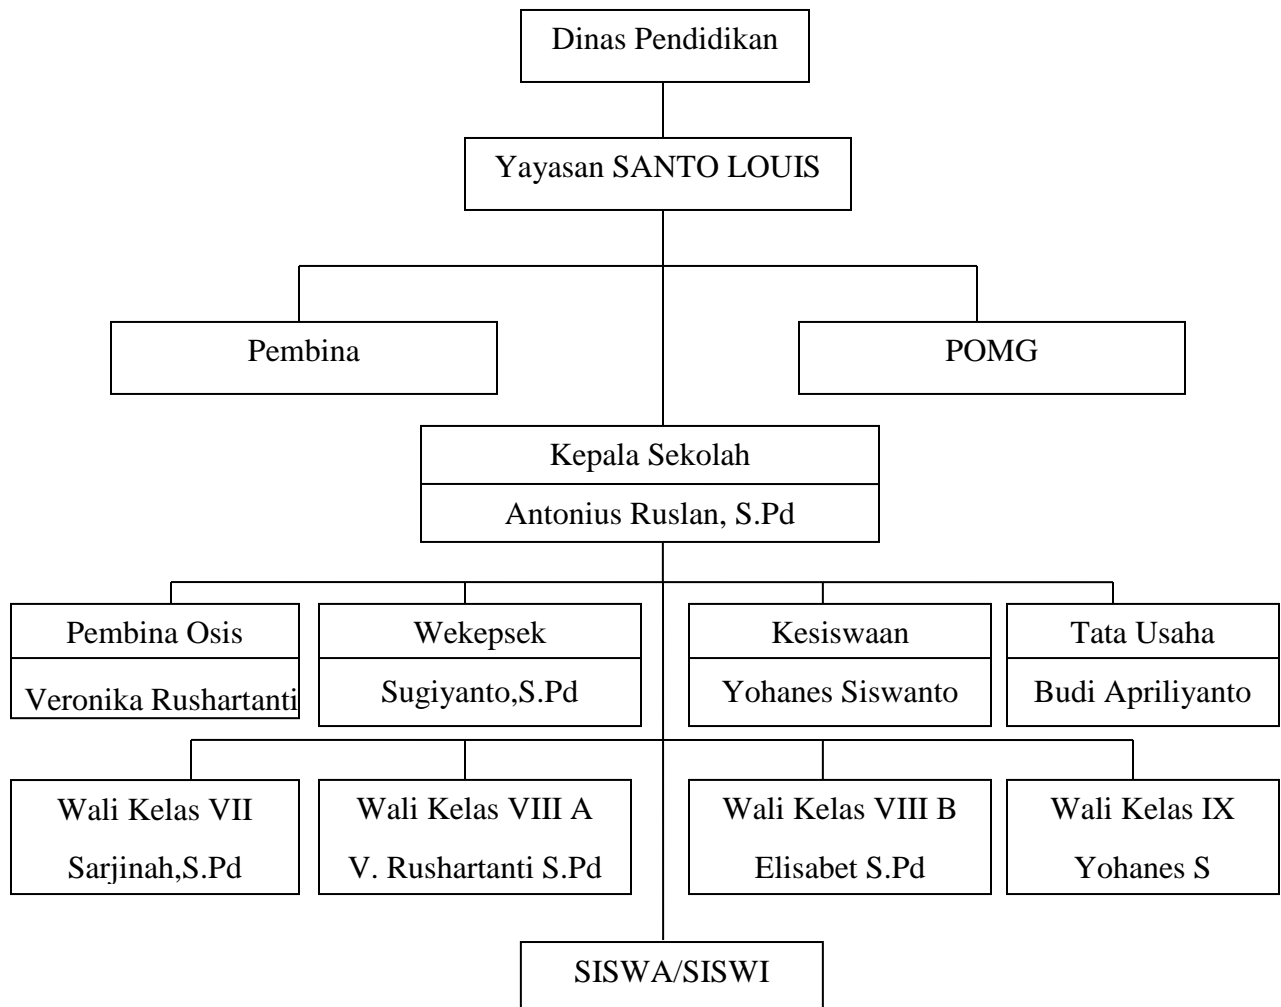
Dinas Pendidikan

Yayasan SANTO LOUIS

Pembina

POMG

Kepala Sekolah

Antonius Ruslan, S.Pd

Pembina Osis

Veronika Rushartanti

Wekepsek

Sugiyanto,S.Pd

Kesiswaan

Yohanes Siswanto

Tata Usaha

Budi Apriliyanto

Wali Kelas VII

Sarjinah,S.Pd

Wali Kelas VIII A

V. Rushartanti S.Pd

Wali Kelas VIII B

Elisabet S.Pd

Wali Kelas IX

Yohanes S

SISWA/SISWI